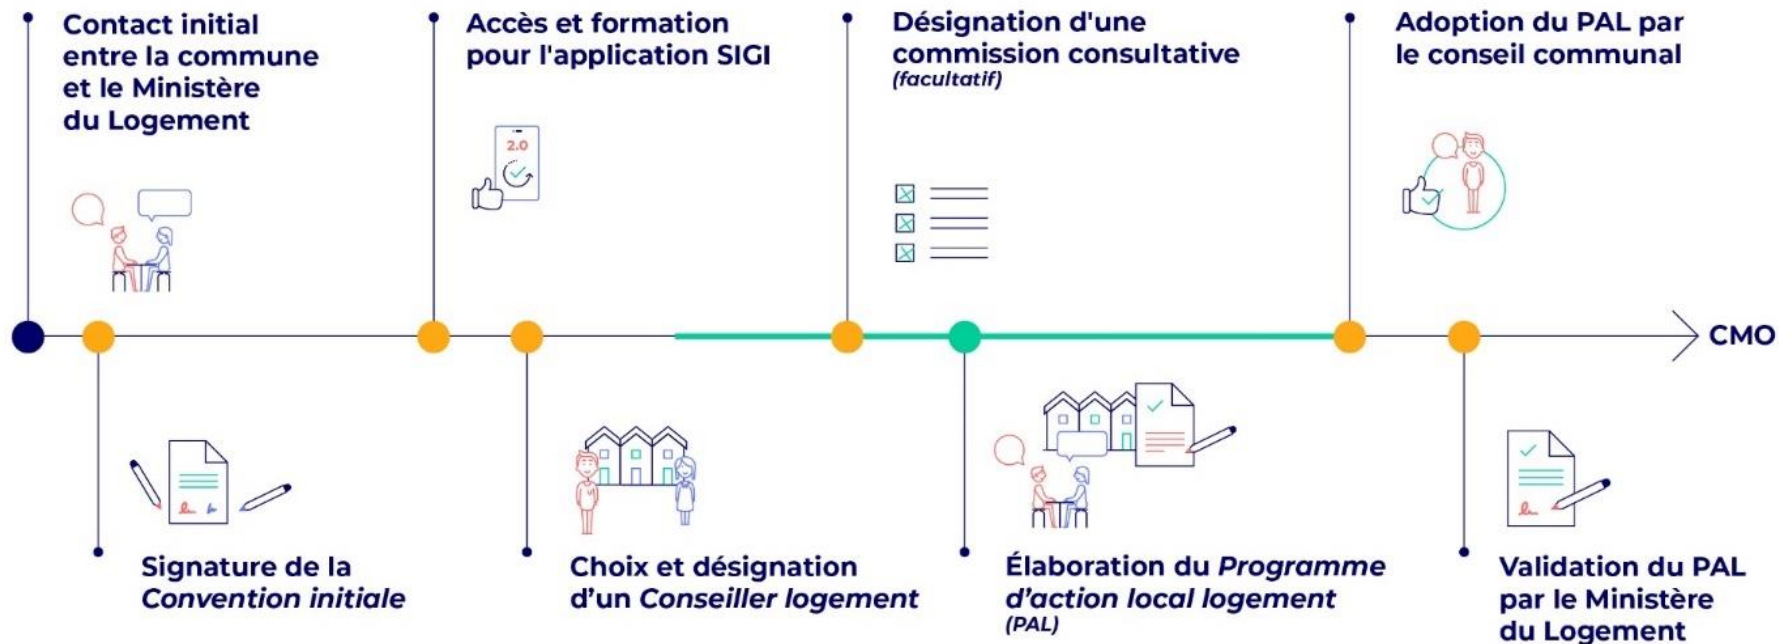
Contact initial entre la commune et le Ministère du Logement

Accès et formation pour l'application SIGI

2.0

Désignation d'une commission consultative (facultatif)

Adoption du PAL par le conseil communal

CMO

Signature de la Convention initiale

Choix et désignation d'un Conseiller logement

Élaboration du Programme d'action local logement (PAL)

Validation du PAL par le Ministère du Logement